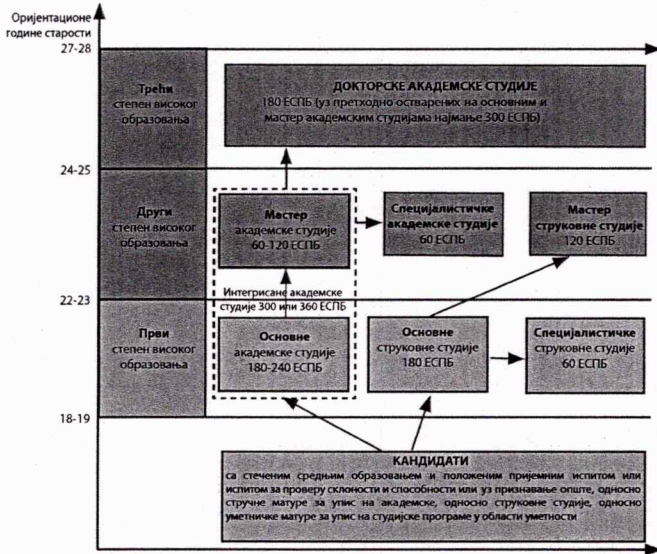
Оријентационе године старости

27-28

24-25

22-23

18-19

Трећи степен високог образовања

ДОКТОРСКЕ АКАДЕМСКЕ СТУДИЈЕ
180 ЕСПБ (уз претходно остварених на основним и мастер академским студијама најмање 300 ЕСПБ)

Други степен високог образовања

Мастер академске студије 60-120 ЕСПБ

Специјалистичке академске студије 60 ЕСПБ

Мастер струковне студије 120 ЕСПБ

Интегрисане академске студије 300 или 360 ЕСПБ

Први степен високог образовања

Основне академске студије 180-240 ЕСПБ

Основне струковне студије 180 ЕСПБ

Специјалистичке струковне студије 60 ЕСПБ

КАНДИДАТИ
са стеченим средњим образовањем и положеним пријемним испитом или испитом за проверу склоности и способности или уз признавање опште, односно стручне матуре за упис на академске, односно струковне студије, односно уметничке матуре за упис на студијске програме у области уметности